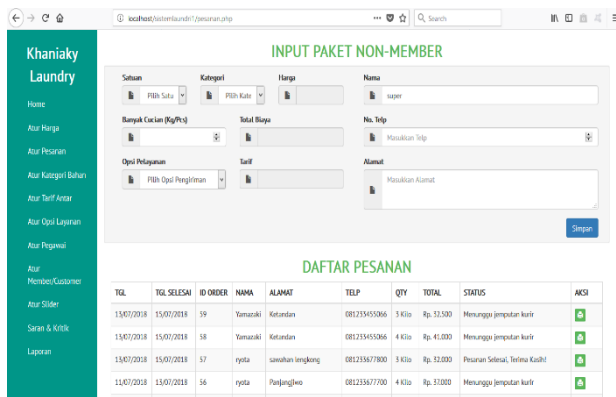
localhost/sistemlaundri1/pesanan.php

Search

Khaniaky Laundry

Home

Atur Harga

Atur Pesanan

Atur Kategori Bahan

Atur Tarif Antar

Atur Opsi Layanan

Atur Pegawai

Atur Member/Customer

Atur Slider

Saran & Kritik

Laporan

INPUT PAKET NON-MEMBER

Satuan

Pilih Satu

Kategori

Pilih Kate

Harga

Nama

super

Banyak Cucian (Kg/Pcs)

Total Biaya

No. Telp

Masukkan Telp

Opsi Pelayanan

Pilih Opsi Pengiriman

Tarif

Alamat

Masukkan Alamat

Simpan

DAFTAR PESANAN

| TGL | TGL SELESAI | ID ORDER | NAMA | ALAMAT | TELP | QTY | TOTAL | STATUS | AKSI |
|---|---|---|---|---|---|---|---|---|---|
| 13/07/2018 | 15/07/2018 | 59 | Yamazaki | Ketandan | 081233455066 | 3 Kilo | Rp. 32.500 | Menunggu jemputan kurir | |
| 13/07/2018 | 15/07/2018 | 58 | Yamazaki | Ketandan | 081233455066 | 4 Kilo | Rp. 41.000 | Menunggu jemputan kurir | |
| 13/07/2018 | 15/07/2018 | 57 | ryota | sawahan lengkong | 081233677800 | 3 Kilo | Rp. 32.000 | Pesanan Selesai, Terima Kasih! | |
| 11/07/2018 | 13/07/2018 | 56 | ryota | Panjangjiwo | 081233677700 | 4 Kilo | Rp. 37.000 | Menunggu jemputan kurir | |